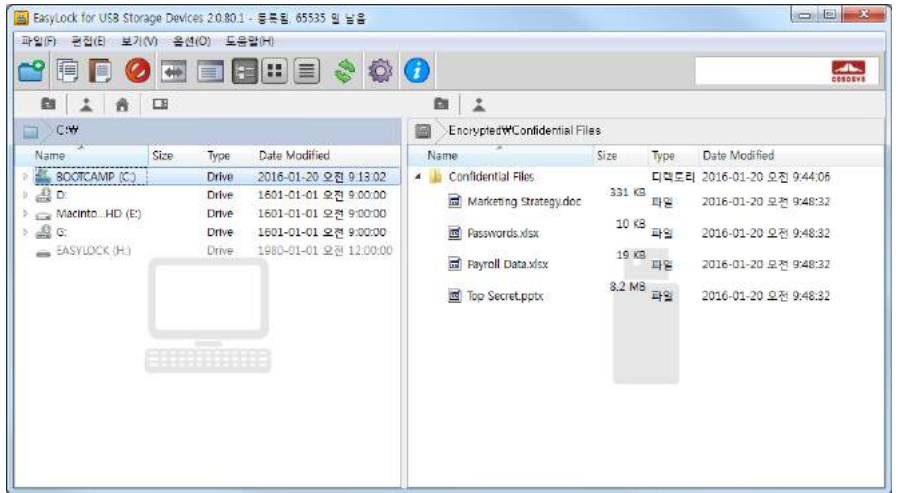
EasyLock for USB Storage Devices 2.0.80.1 - 등록됨, 65535 일 남음

파일(F) 편집(E) 보기(V) 옵션(O) 도움말(H)

C:₩

| Name | Size | Type | Date Modified |
|---|---|---|---|
| BOOTCAMP (C:) | | Drive | 2016-01-20 오전 9:13:02 |
| D: | | Drive | 1601-01-01 오전 9:00:00 |
| Macinto...HD (E:) | | Drive | 1601-01-01 오전 9:00:00 |
| G: | | Drive | 1601-01-01 오전 9:00:00 |
| EASYLOCK (H:) | | Drive | 1980-01-01 오전 12:00:00 |

Encrypted₩Confidential Files

| Name | Size | Type | Date Modified |
|---|---|---|---|
| Confidential Files | | 디렉토리 | 2016-01-20 오전 9:44:06 |
| Marketing Strategy.doc | 331 KB | 파일 | 2016-01-20 오전 9:48:32 |
| Passwords.xlsx | 10 KB | 파일 | 2016-01-20 오전 9:48:32 |
| Payroll Data.xlsx | 19 KB | 파일 | 2016-01-20 오전 9:48:32 |
| Top Secret.pptx | 8.2 MB | 파일 | 2016-01-20 오전 9:48:32 |